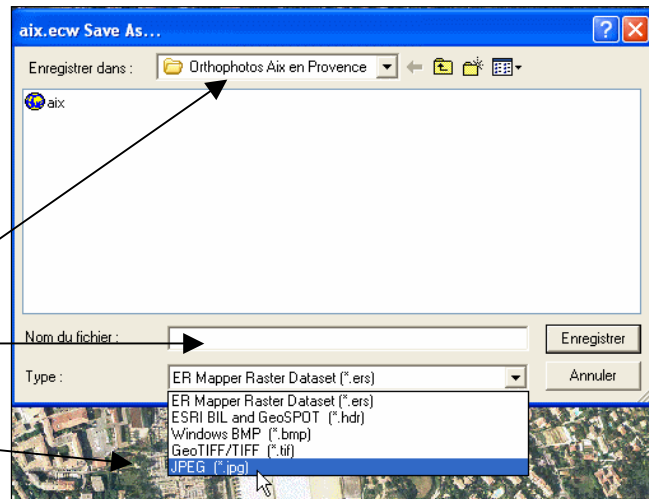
aix.ecw Save As...

Enregistrer dans : Orthophotos Aix en Provence

aix

Nom du fichier :

Enregistrer

Type : ER Mapper Raster Dataset (*.ers)

Annuler

ER Mapper Raster Dataset (*.ers)
ESRI BIL and GeoSPOT (*.hdr)
Windows BMP (*.bmp)
GeoTIFF/TIFF (*.tif)
JPEG (*.jpg)